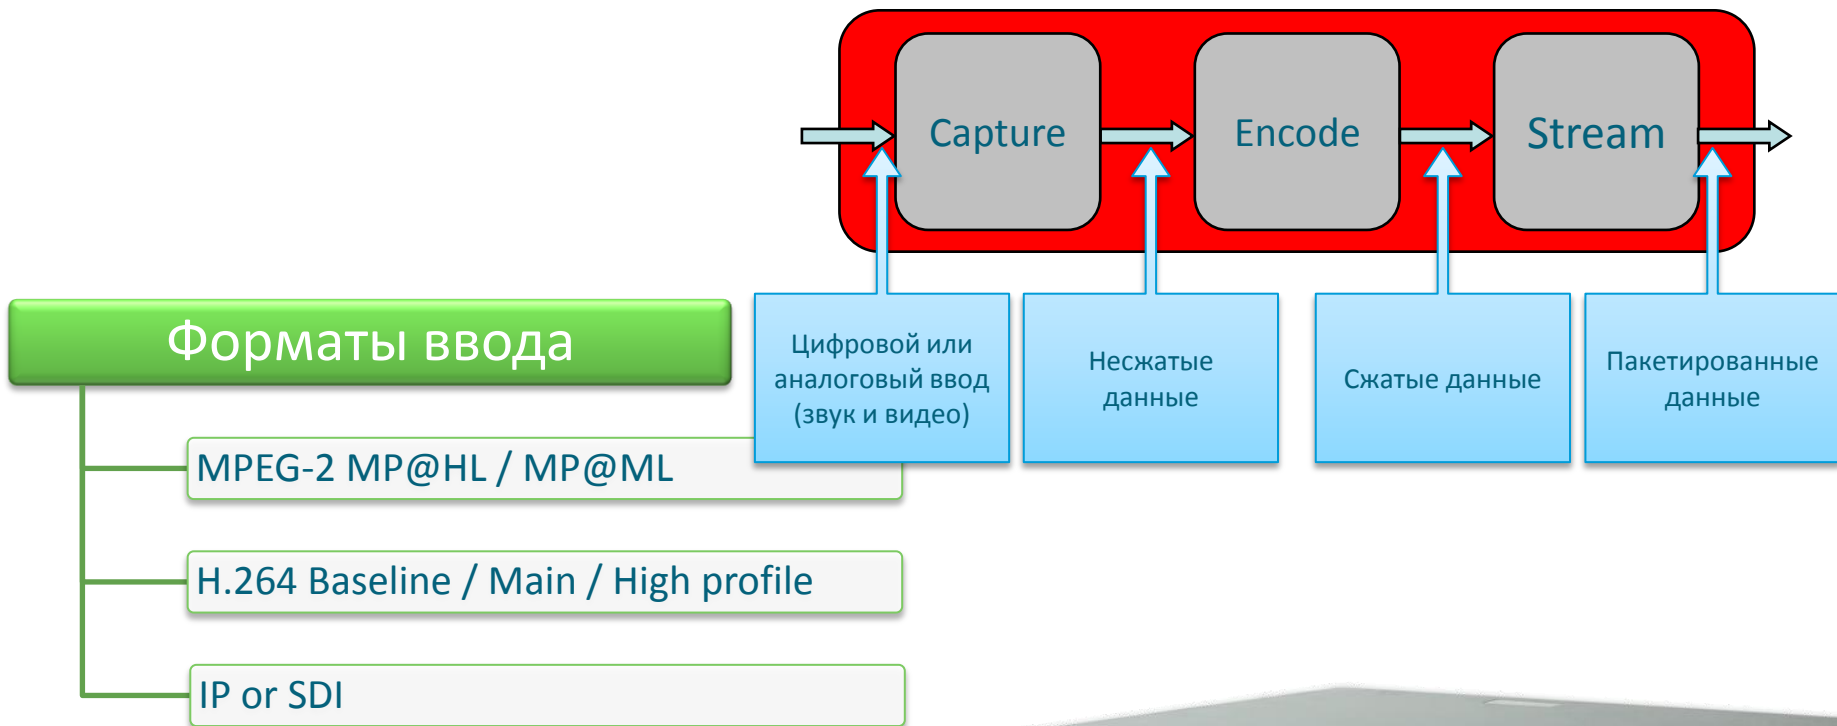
Capture

Encode

Stream

Форматы ввода

Цифровой или аналоговый ввод (звук и видео)

Несжатые данные

Сжатые данные

Пакетированные данные

MPEG-2 MP@HL / MP@ML

H.264 Baseline / Main / High profile

IP or SDI